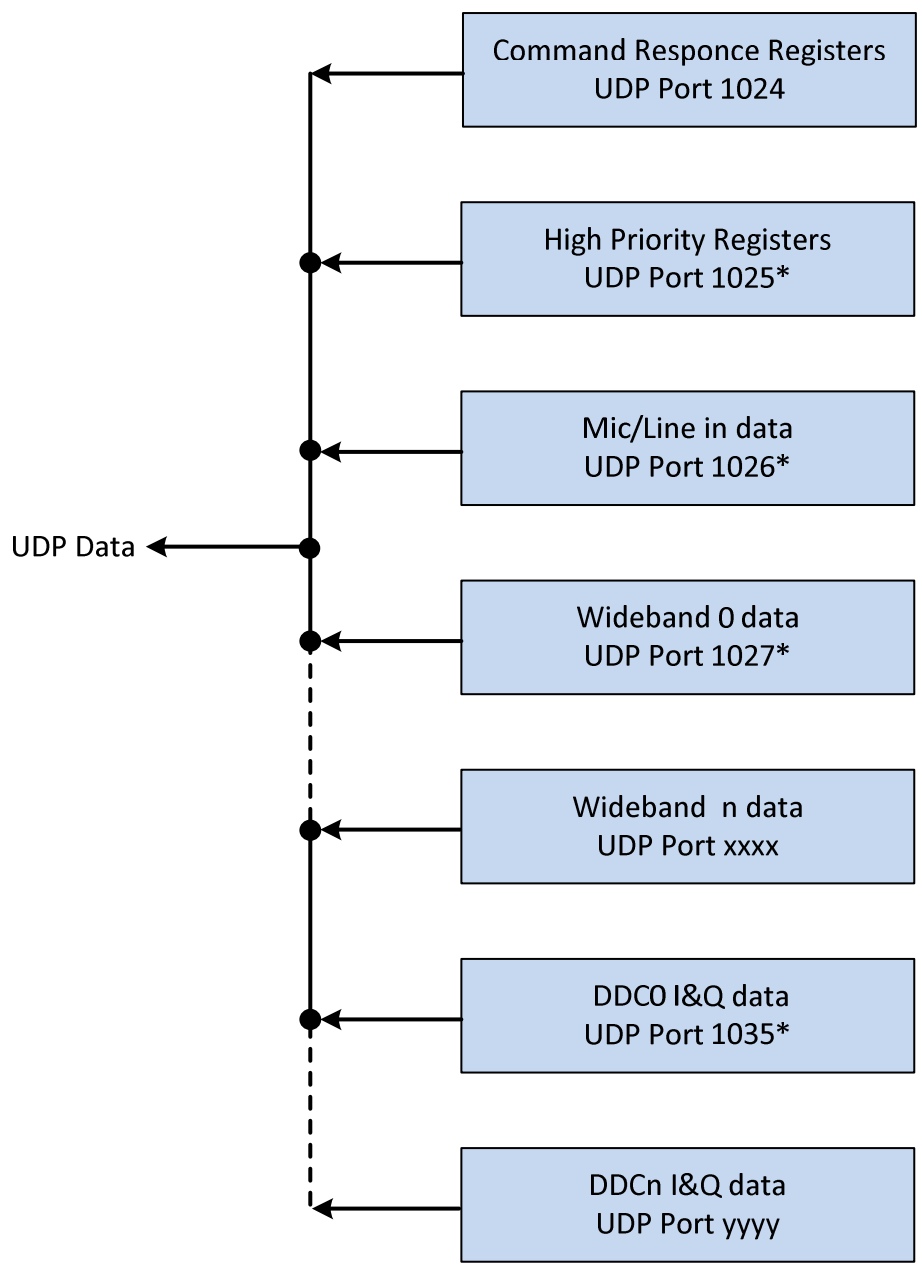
Command Responce Registers
UDP Port 1024

High Priority Registers
UDP Port 1025*

Mic/Line in data
UDP Port 1026*

UDP Data

Wideband 0 data
UDP Port 1027*

Wideband n data
UDP Port xxxx

DDC0 I&Q data
UDP Port 1035*

DDCn I&Q data
UDP Port yyyy